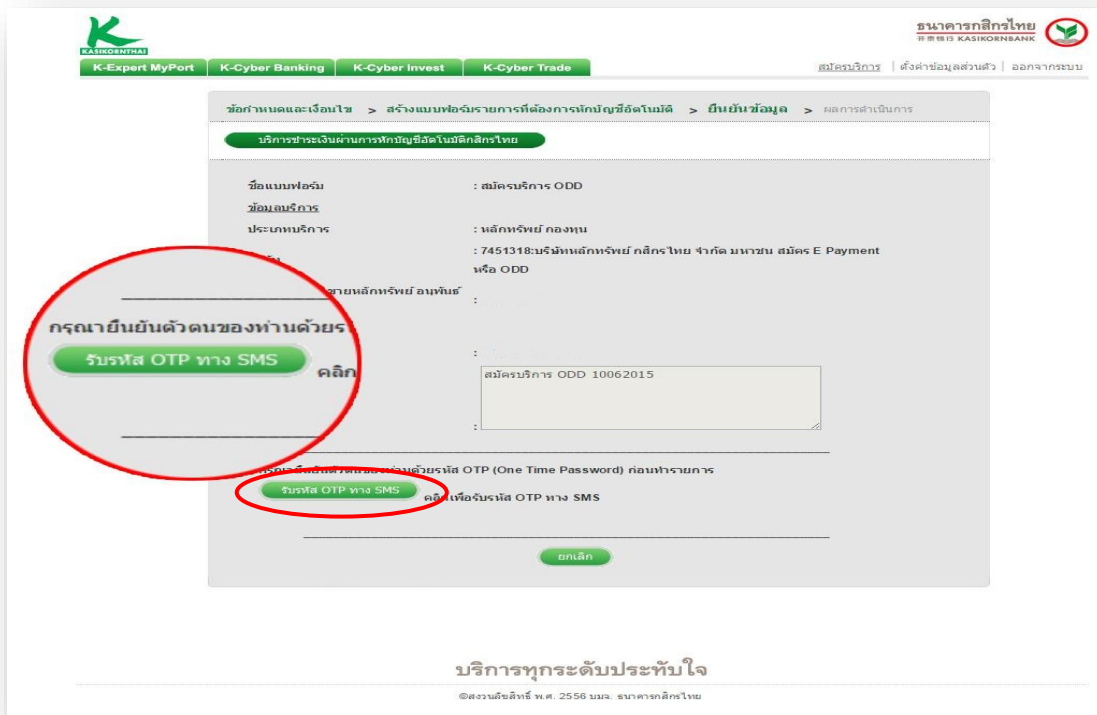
KASIKORNTHAI

ธนาคารกสิกรไทย
开泰银行 KASIKORNBANK

K-Expert MyPort | K-Cyber Banking | K-Cyber Invest | K-Cyber Trade

สมัครบริการ | ตั้งค่าข้อมูลส่วนตัว | ออกจากระบบ

ข้อกำหนดและเงื่อนไข > สร้างแบบฟอร์มรายการที่ต้องการหักบัญชีอัตโนมัติ > ยืนยันข้อมูล > ผลการดำเนินการ

บริการชำระเงินผ่านการหักบัญชีอัตโนมัติกสิกรไทย

ชื่อแบบฟอร์ม : สมัครบริการ ODD

ข้อมูลบริการ

ประเภทบริการ : หลักทรัพย์ กองทุน

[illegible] : 7451318:บริษัทหลักทรัพย์ กสิกรไทย จำกัด มหาชน สมัคร E Payment หรือ ODD

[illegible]ขายหลักทรัพย์ อนุพันธ์ :

:

: สมัครบริการ ODD 10062015

กรุณายืนยันตัวตนของท่านด้วยร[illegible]

รับรหัส OTP ทาง SMS คลิก

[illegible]ยืนยันตัวตน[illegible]ด้วยรหัส OTP (One Time Password) ก่อนทำรายการ

รับรหัส OTP ทาง SMS คลิกเพื่อรับรหัส OTP ทาง SMS

ยกเลิก

บริการทุกระดับประทับใจ

©สงวนลิขสิทธิ์ พ.ศ. 2556 บมจ. ธนาคารกสิกรไทย